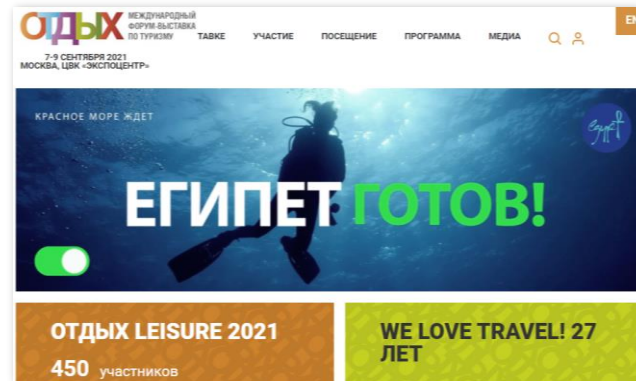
ОТДЫХ МЕЖДУНАРОДНЫЙ ФОРУМ-ВЫСТАВКА ПО ТУРИЗМУ

7-9 СЕНТЯБРЯ 2021
МОСКВА, ЦВК «ЭКСПОЦЕНТР»

ТАВКЕ УЧАСТИЕ ПОСЕЩЕНИЕ ПРОГРАММА МЕДИА

КРАСНОЕ МОРЕ ЖДЕТ

Egypt

ЕГИПЕТ ГОТОВ!

ОТДЫХ LEISURE 2021

450 участников

WE LOVE TRAVEL! 27 ЛЕТ